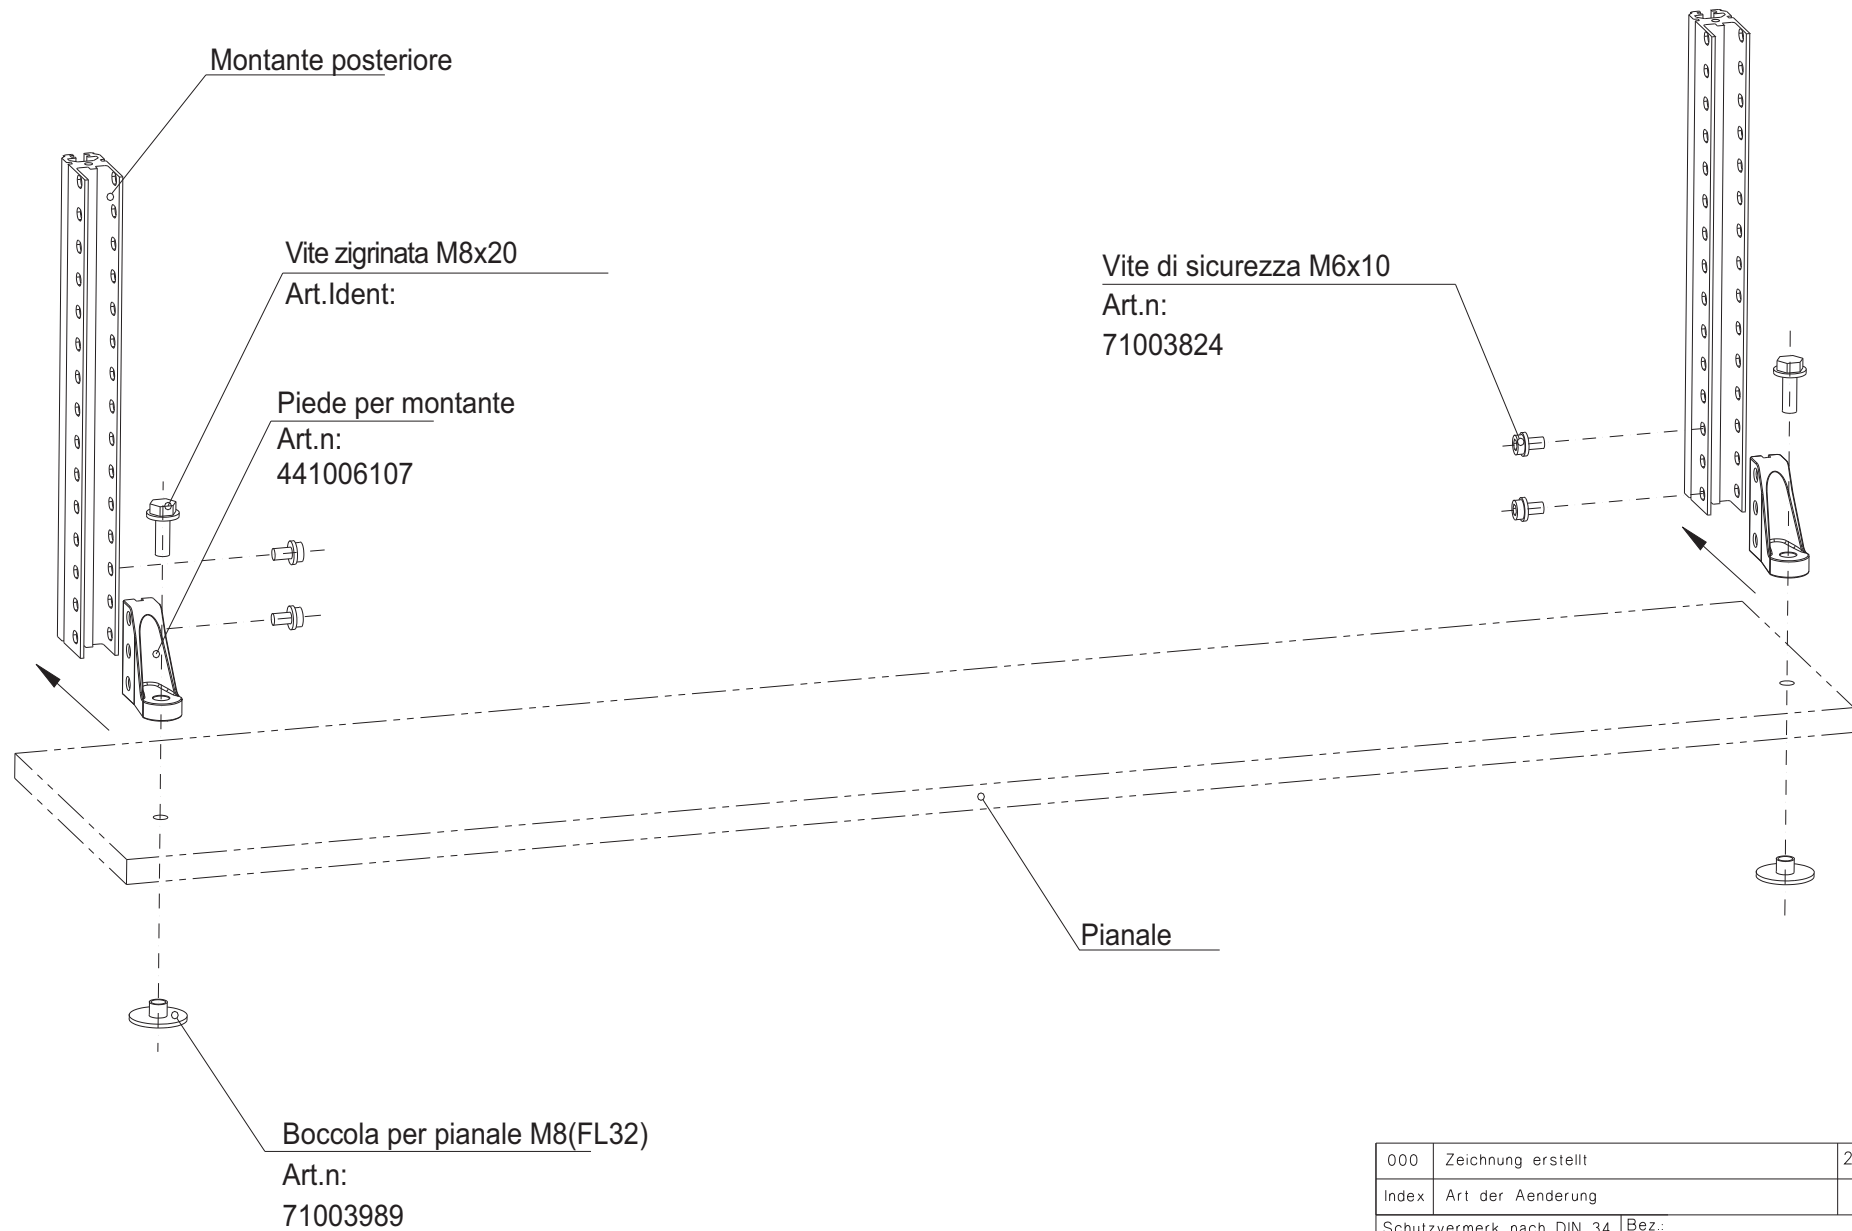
Montante posteriore

Vite zigrinata M8x20
Art.Ident:

Piede per montante
Art.n:
441006107

Vite di sicurezza M6x10
Art.n:
71003824

Pianale

Boccola per pianale M8(FL32)
Art.n:
71003989

| 000 | Zeichnung erstellt | 2 |
|---|---|---|
| Index | Art der Aenderung | |

Schutzvermerk nach DIN 34 Bez.: